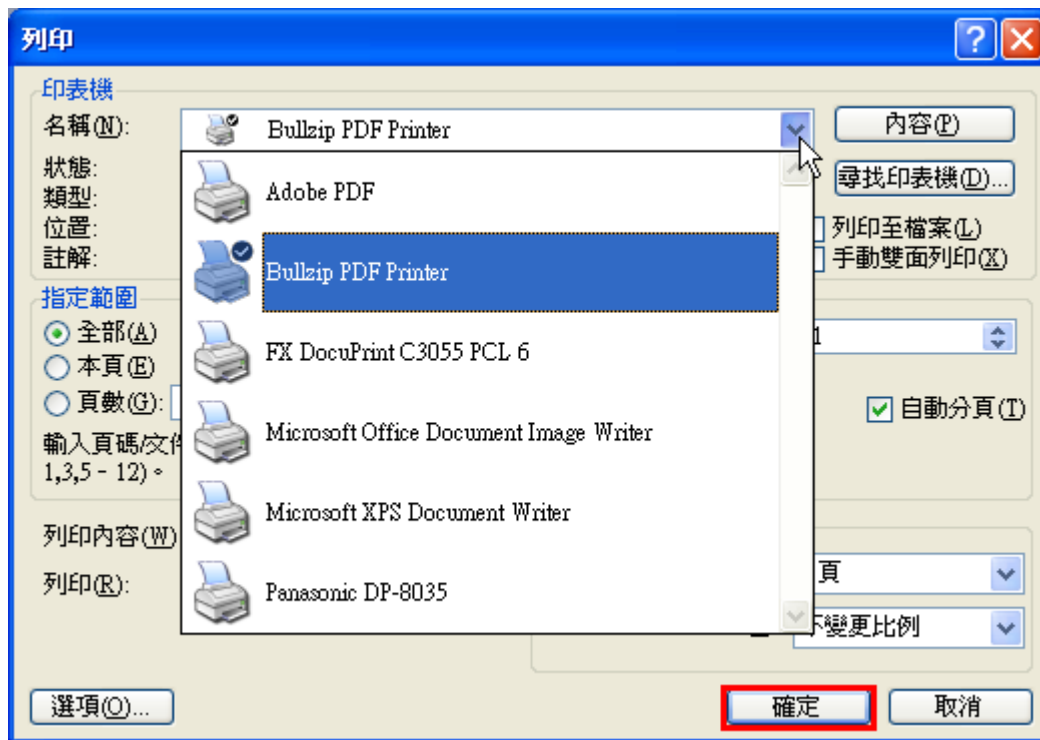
列印

印表機
名稱(N): Bullzip PDF Printer
內容(P)
狀態:
類型:
位置:
註解:
尋找印表機(D)...
列印至檔案(L)
手動雙面列印(X)

Adobe PDF
Bullzip PDF Printer
FX DocuPrint C3055 PCL 6
Microsoft Office Document Image Writer
Microsoft XPS Document Writer
Panasonic DP-8035

指定範圍
全部(A)
本頁(E)
頁數(G):
輸入頁碼/文件
1,3,5 - 12)。

1
自動分頁(T)

列印內容(W)
列印(R):
頁
不變更比例

選項(O)...
確定
取消